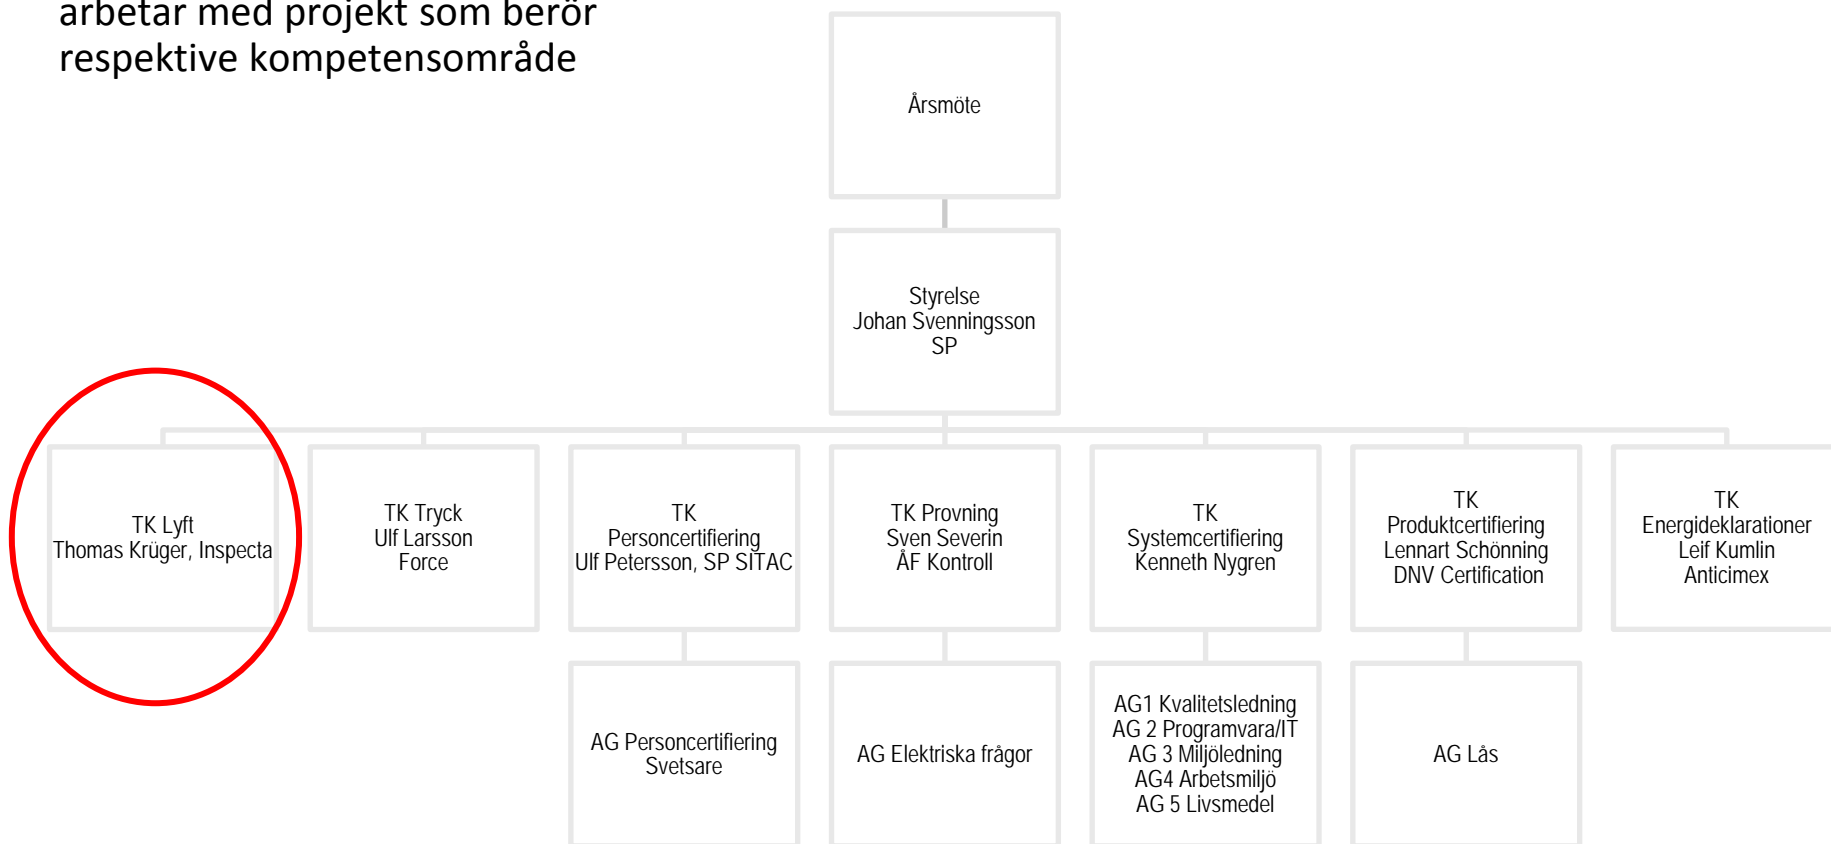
arbetar med projekt som berör respektive kompetensområde

Årsmöte

Styrelse
Johan Svenningsson
SP

TK Lyft
Thomas Krüger, Inspecta

TK Tryck
Ulf Larsson
Force

TK
Personcertifiering
Ulf Petersson, SP SITAC

TK Provning
Sven Severin
ÅF Kontroll

TK
Systemcertifiering
Kenneth Nygren

TK
Produktcertifiering
Lennart Schönning
DNV Certification

TK
Energideklarationer
Leif Kumlin
Anticimex

AG Personcertifiering
Svetsare

AG Elektriska frågor

AG1 Kvalitetsledning
AG 2 Programvara/IT
AG 3 Miljöledning
AG4 Arbetsmiljö
AG 5 Livsmedel

AG Lås